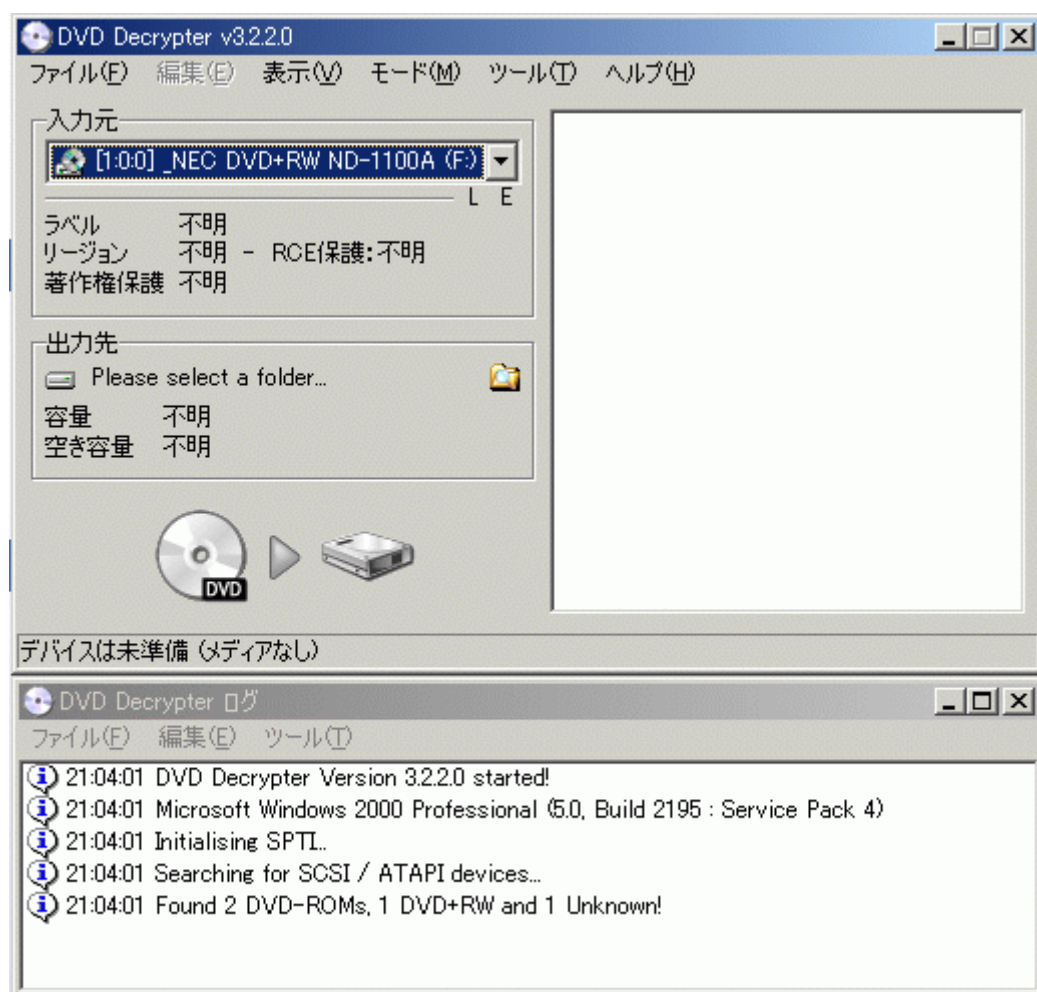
DVD Decrypter v3.2.2.0

ファイル(F) 編集(E) 表示(V) モード(M) ツール(T) ヘルプ(H)

入力元
[1:0:0] _NEC DVD+RW ND-1100A (F:)
L E
ラベル 不明
リージョン 不明 - RCE保護:不明
著作権保護 不明

出力先
Please select a folder...
容量 不明
空き容量 不明

DVD

デバイスは未準備 (メディアなし)

DVD Decrypter ログ

ファイル(F) 編集(E) ツール(T)

21:04:01 DVD Decrypter Version 3.2.2.0 started!
21:04:01 Microsoft Windows 2000 Professional (5.0, Build 2195 : Service Pack 4)
21:04:01 Initialising SPTI..
21:04:01 Searching for SCSI / ATAPI devices...
21:04:01 Found 2 DVD-ROMs, 1 DVD+RW and 1 Unknown!